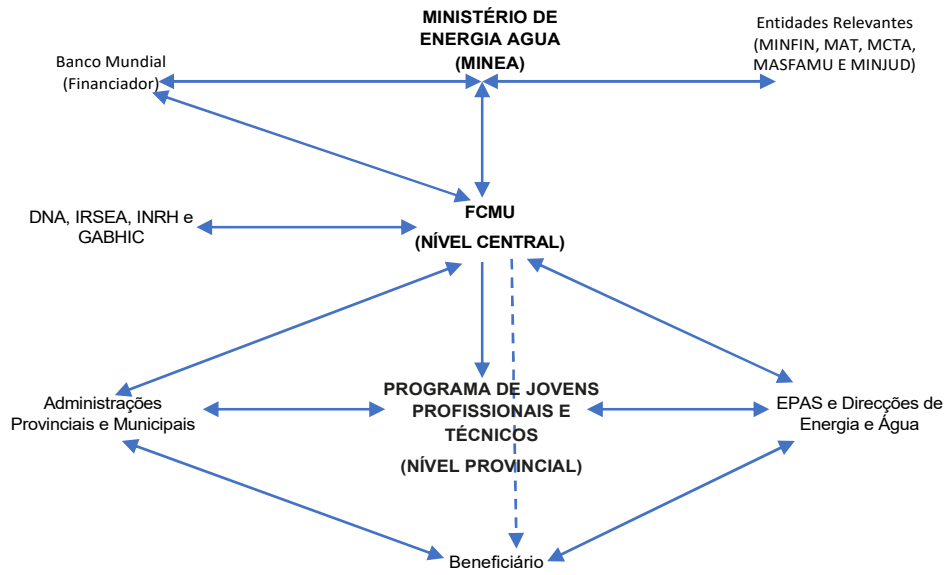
MINISTÉRIO DE ENERGIA AGUA (MINEA)

Banco Mundial (Financiador)

Entidades Relevantes (MINFIN, MAT, MCTA, MASFAMU E MINJUD)

DNA, IRSEA, INRH e GABHIC

FCMU (NÍVEL CENTRAL)

Administrações Provinciais e Municipais

PROGRAMA DE JOVENS PROFISSIONAIS E TÉCNICOS (NÍVEL PROVINCIAL)

EPAS e Direcções de Energia e Água

Beneficiário